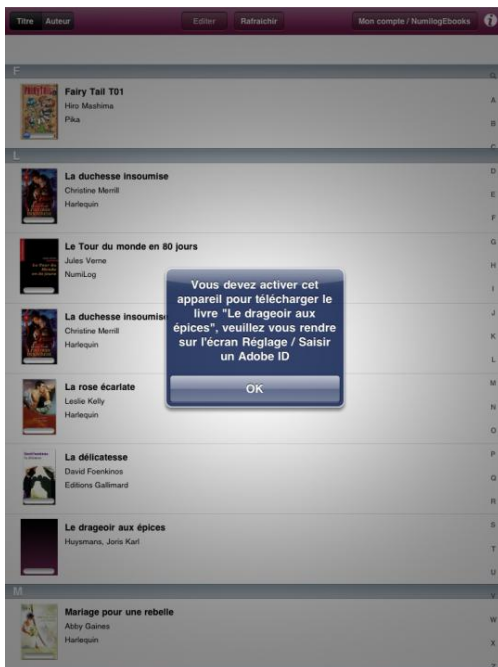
Titre Auteur

Editer Rafraichir

Mon compte / NumilogEbooks

F

Fairy Tail T01
Hiro Mashima
Pika

L

La duchesse insoumise
Christine Merrill
Harlequin

Le Tour du monde en 80 jours
Jules Verne
NumiLog

La duchesse insoumise
Christine Merrill
Harlequin

La rose écarlate
Leslie Kelly
Harlequin

La délicatesse
David Foenkinos
Editions Gallimard

Le drageoir aux épices
Huysmans, Joris Karl

M

Mariage pour une rebelle
Abby Gaines
Harlequin

Vous devez activer cet appareil pour télécharger le livre "Le drageoir aux épices", veuillez vous rendre sur l'écran Réglage / Saisir un Adobe ID

OK

Q A B C D E F G H I J K L M N O P Q R S T U V W X